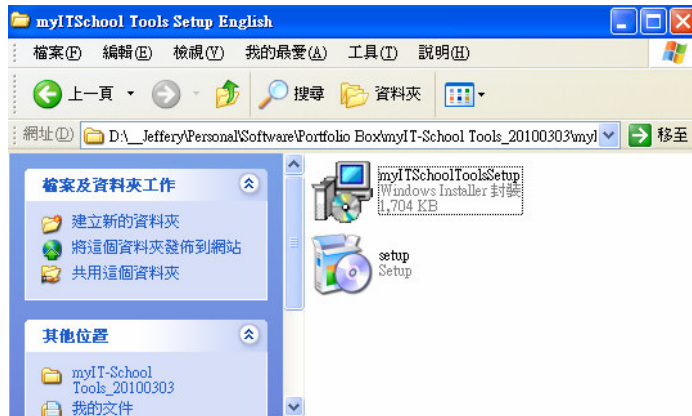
myITSchool Tools Setup English

檔案(F) 編輯(E) 檢視(V) 我的最愛(A) 工具(T) 說明(H)

上一頁 搜尋 資料夾

網址(D) D:\__Jeffery\Personal\Software\Portfolio Box\myIT-School Tools_20100303\myI 移至

檔案及資料夾工作

建立新的資料夾
將這個資料夾發佈到網站
共用這個資料夾

其他位置

myIT-School Tools_20100303
我的文件

myITSchoolToolsSetup
Windows Installer 封裝
1,704 KB

setup
Setup